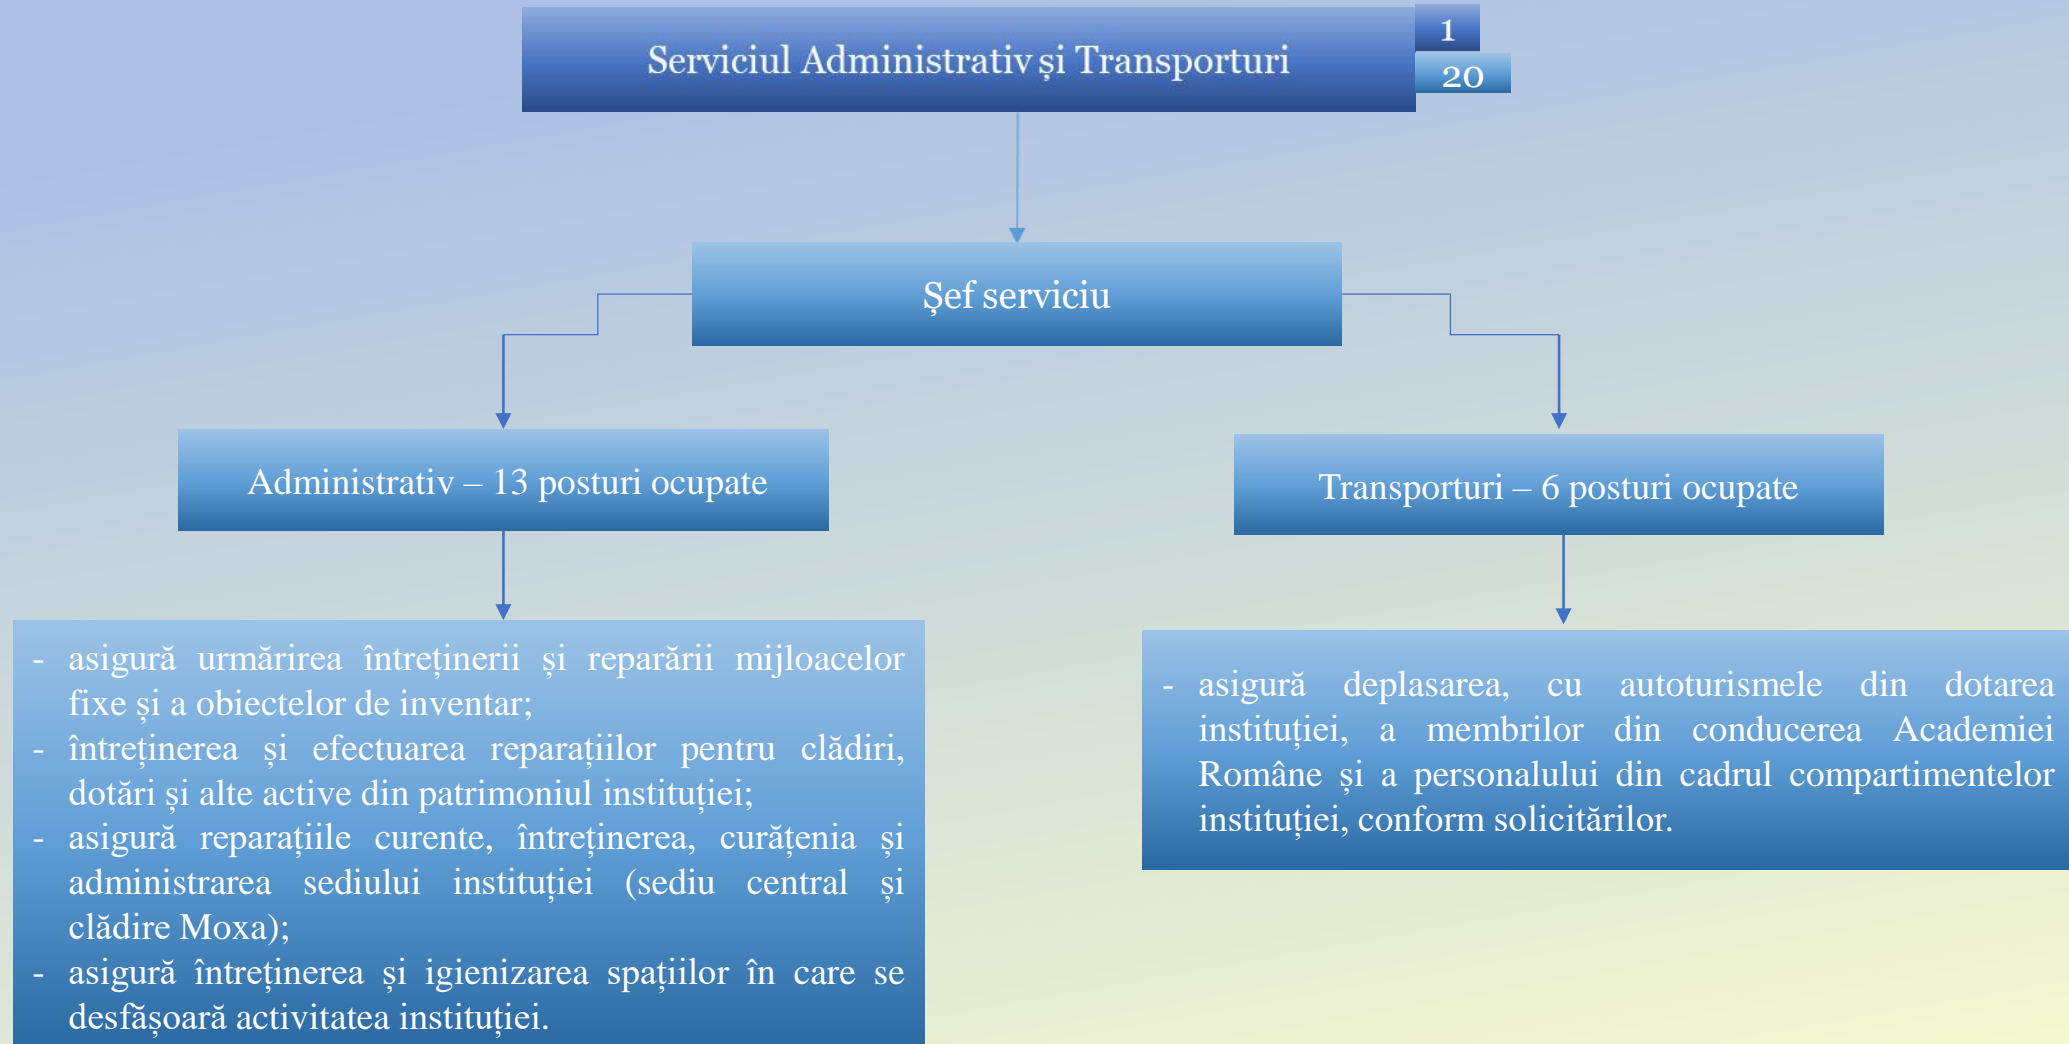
Serviciul Administrativ și Transporturi

1

20

Şef serviciu

Administrativ – 13 posturi ocupate

Transporturi – 6 posturi ocupate

- asigură urmărirea întreținerii și reparării mijloacelor fixe și a obiectelor de inventar;
- întreținerea și efectuarea reparațiilor pentru clădiri, dotări și alte active din patrimoniul instituției;
- asigură reparațiile curente, întreținerea, curățenia și administrarea sediului instituției (sediu central și clădire Moxa);
- asigură întreținerea și igienizarea spațiilor în care se desfășoară activitatea instituției.

- asigură deplasarea, cu autoturismele din dotarea instituției, a membrilor din conducerea Academiei Române și a personalului din cadrul compartimentelor instituției, conform solicitărilor.